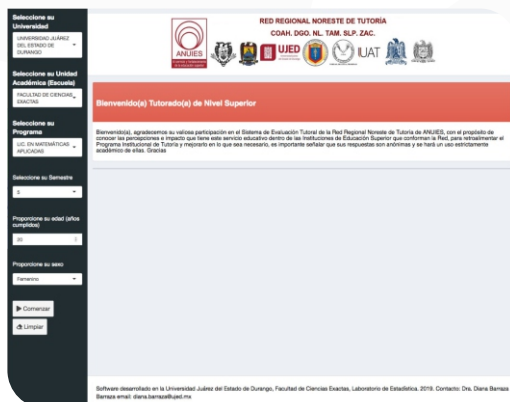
Seleccione su Universidad

UNIVERSIDAD JUÁREZ DEL ESTADO DE DURANGO

Seleccione su Unidad Académica (Escuela)

FACULTAD DE CIENCIAS EXACTAS

Seleccione su Programa

LIC. EN MATEMÁTICAS APLICADAS

Seleccione su Semestre

5

Proporcione su edad (años cumplidos)

20

Proporcione su sexo

Femenino

Comenzar

Limpiar

RED REGIONAL NORESTE DE TUTORÍA

COAH. DGO. NL. TAM. SLP. ZAC.

ANUIES

UJED

UAT

Bienvenido(a) Tutorado(a) de Nivel Superior

Bienvenido(a), agradecemos su valiosa participación en el Sistema de Evaluación Tutorial de la Red Regional Noreste de Tutoría de ANUIES, con el propósito de conocer las percepciones e impacto que tiene este servicio educativo dentro de las Instituciones de Educación Superior que conforman la Red, para retroalimentar el Programa Institucional de Tutoría y mejorarlo en lo que sea necesario, es importante señalar que sus respuestas son anónimas y se hará un uso estrictamente académico de ellas. Gracias

Software desarrollado en la Universidad Juárez del Estado de Durango, Facultad de Ciencias Exactas, Laboratorio de Estadística. 2019. Contacto: Dra. Diana Barraza Barraza email: diana.barraza@ujed.mx